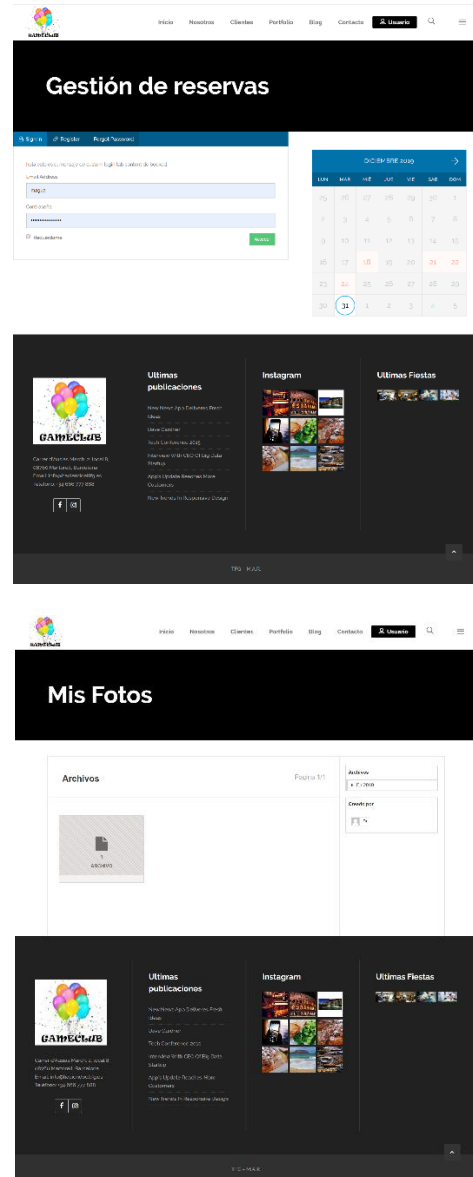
GAMECLUB

Inicio Nosotros Clientes Portfolio Blog Contacto Usuario

Gestión de reservas

Sign in Register Forgot Password

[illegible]

Email Address

magui

Contraseña

••••••••••••••

Recuérdame

Acceder

DICIEMBRE 2019

| LUN | MAR | MIÉ | JUE | VIE | SÁB | DOM |
|---|---|---|---|---|---|---|
| 25 | 26 | 27 | 28 | 29 | 30 | 1 |
| 2 | 3 | 4 | 5 | 6 | 7 | 8 |
| 9 | 10 | 11 | 12 | 13 | 14 | 15 |
| 16 | 17 | 18 | 19 | 20 | 21 | 22 |
| 23 | 24 | 25 | 26 | 27 | 28 | 29 |
| 30 | 31 | 1 | 2 | 3 | 4 | 5 |

GAMECLUB

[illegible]

Ultimas publicaciones

New News App Delivers Fresh Ideas

Dave Gardner

Tech Conference 2015

Interview With CEO Of Big Data Startup

Apps Update Reaches More Customers

New Trends In Responsive Design

Instagram

Ultimas Fiestas

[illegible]

GAMECLUB

Inicio Nosotros Clientes Portfolio Blog Contacto Usuario

Mis Fotos

Archivos

Fotos 1/1

1 Archivo

Archivos

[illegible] 2019

Creado por

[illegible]

GAMECLUB

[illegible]

Ultimas publicaciones

New News App Delivers Fresh Ideas

Dave Gardner

Tech Conference 2015

Interview With CEO Of Big Data Startup

Apps Update Reaches More Customers

New Trends In Responsive Design

Instagram

Ultimas Fiestas

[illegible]